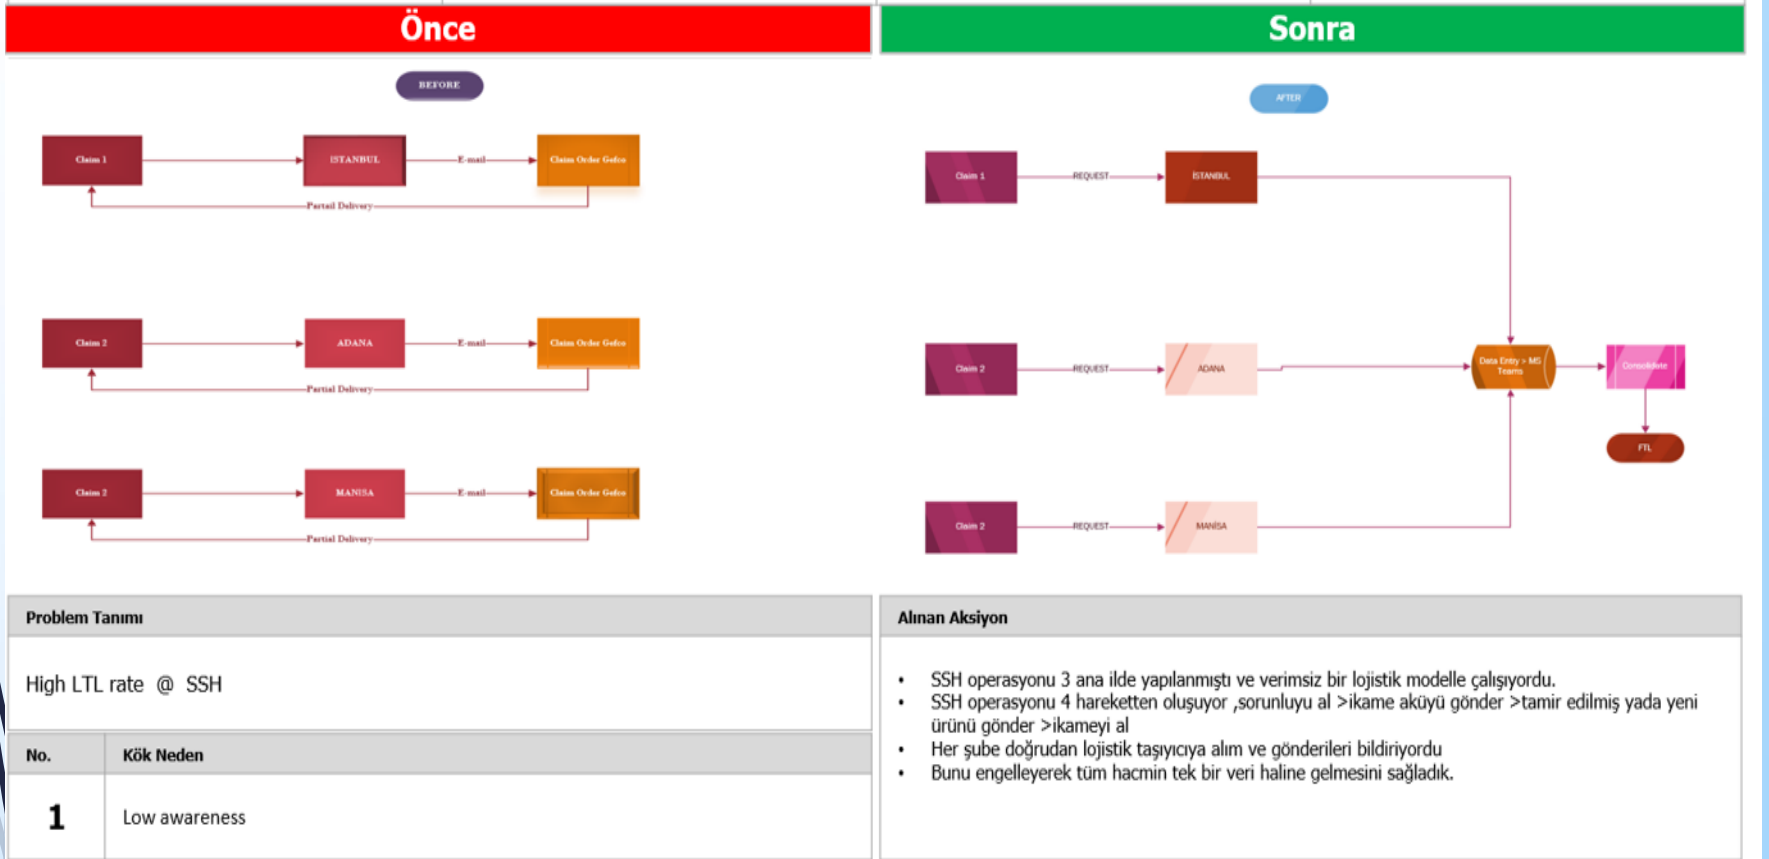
Önce

Sonra

BEFORE

Claim 1

ISTANBUL

E-mail

Claim Order Gefco

Partial Delivery

Claim 2

ADANA

E-mail

Claim Order Gefco

Partial Delivery

Claim 2

MANISA

E-mail

Claim Order Gefco

Partial Delivery

AFTER

Claim 1

REQUEST

İSTANBUL

Claim 2

REQUEST

ADANA

Data Entry > MS Teams

Consolidate

FTL

Claim 2

REQUEST

MANİSA

Problem Tanımı

High LTL rate @ SSH

| No. | Kök Neden |
|---|---|
| 1 | Low awareness |

Alınan Aksiyon

• SSH operasyonu 3 ana ilde yapılanmıştı ve verimsiz bir lojistik modelle çalışıyordu.
• SSH operasyonu 4 hareketten oluşuyor ,sorunluyu al >ikame aküyü gönder >tamir edilmiş yada yeni ürünü gönder >ikameyi al
• Her şube doğrudan lojistik taşıyıcıya alım ve gönderileri bildiriyordu
• Bunu engelleyerek tüm hacmin tek bir veri haline gelmesini sağladık.